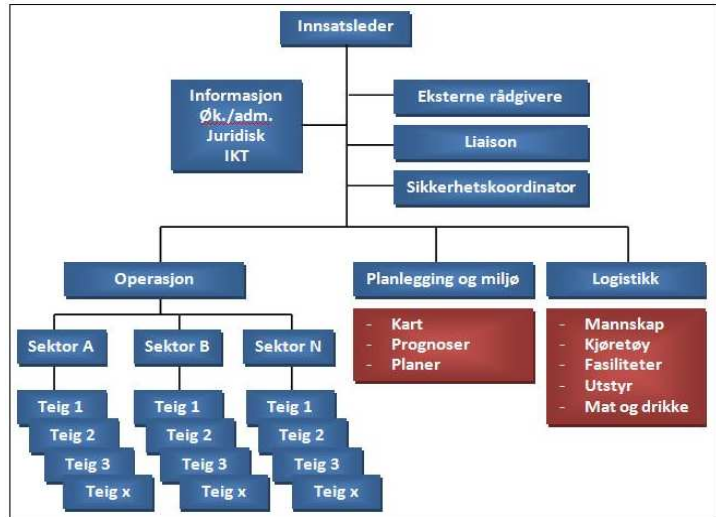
Innsatsleder

Informasjon
Øk./adm.
Juridisk
IKT

Eksterne rådgivere

Liaison

Sikkerhetskoordinator

Operasjon

Planlegging og miljø

Logistikk

- Kart
- Prognoser
- Planer

- Mannskap
- Kjøretøy
- Fasiliteter
- Utstyr
- Mat og drikke

Sektor A

Sektor B

Sektor N

Teig 1
Teig 2
Teig 3
Teig x

Teig 1
Teig 2
Teig 3
Teig x

Teig 1
Teig 2
Teig 3
Teig x